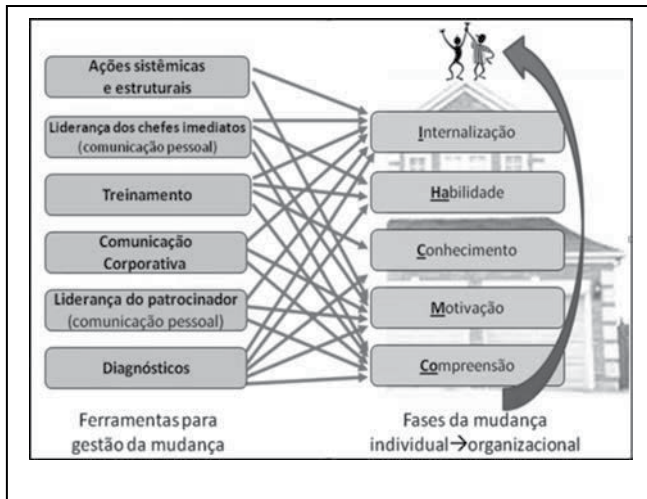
Ações sistêmicas e estruturais

Liderança dos chefes imediatos (comunicação pessoal)

Treinamento

Comunicação Corporativa

Liderança do patrocinador (comunicação pessoal)

Diagnósticos

Internalização

Habilidade

Conhecimento

Motivação

Compreensão

Ferramentas para gestão da mudança

Fases da mudança individual→organizacional